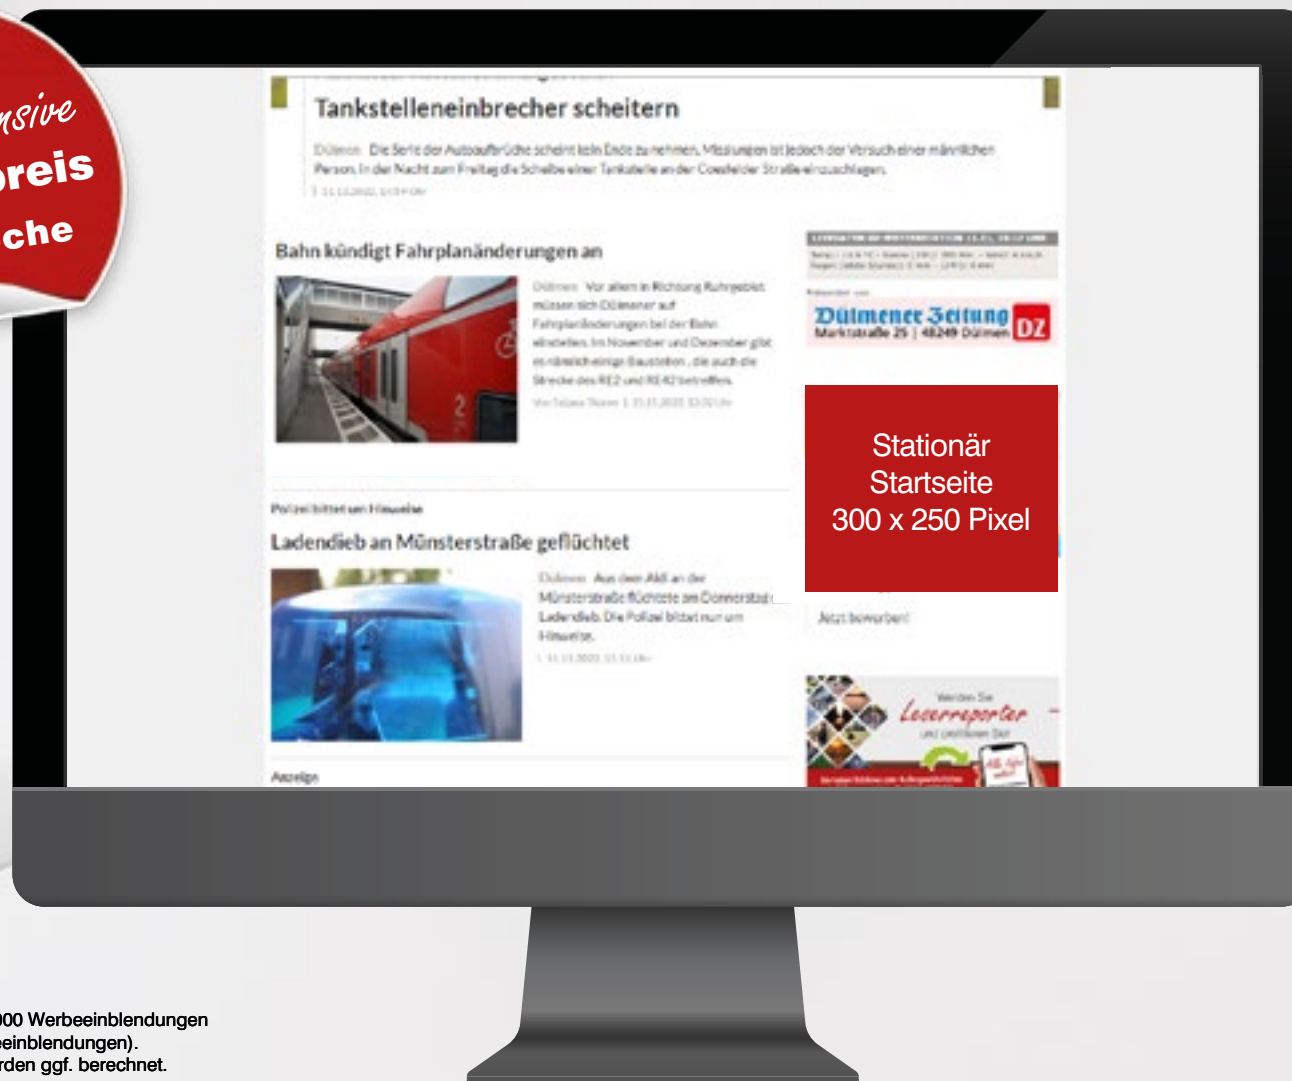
nsive
preis
che

Tankstelleneinbrecher scheitern

Dülmen Die Serie der Autoaufbrüche scheint kein Ende zu nehmen. Misslungen ist jedoch der Versuch einer männlichen Person, in der Nacht zum Freitag die Scheibe einer Tankstelle an der Coesfelder Straße einzuschlagen.

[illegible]

Bahn kündigt Fahrplanänderungen an

Dülmen Vor allem in Richtung Ruhrgebiet müssen sich Dülmener auf Fahrplanänderungen bei der Bahn einstellen. Im November und Dezember gibt es nämlich einige Baustellen, die auch die Strecke des RE2 und RE42 betreffen.

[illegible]

Polizei bittet um Hinweise

Ladendieb an Münsterstraße geflüchtet

Dülmen Aus dem Aldi an der Münsterstraße flüchtete am Donnerstag ein Ladendieb. Die Polizei bittet nun um Hinweise.

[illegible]

Anzeige

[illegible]

Dülmener Zeitung
Marktstraße 25 | 48249 Dülmen
DZ

Stationär
Startseite
300 x 250 Pixel

Jetzt bewerben!

Werden Sie
Leserreporter
und gewinnen Sie!

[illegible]

00 Werbeeinblendungen
einblendungen).
rden ggf. berechnet.